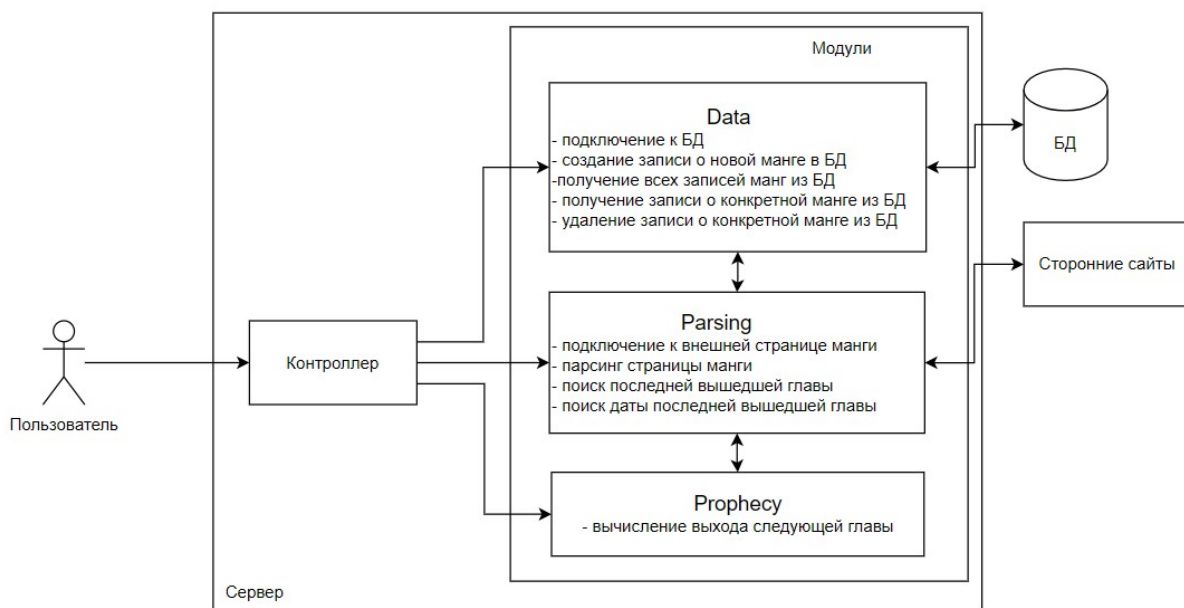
Модули

Data
- подключение к БД
- создание записи о новой манге в БД
-получение всех записей манг из БД
- получение записи о конкретной манге из БД
- удаление записи о конкретной манге из БД

БД

Сторонние сайты

Parsing
- подключение к внешней странице манги
- парсинг страницы манги
- поиск последней вышедшей главы
- поиск даты последней вышедшей главы

Контроллер

Пользователь

Prophecy
- вычисление выхода следующей главы

Сервер